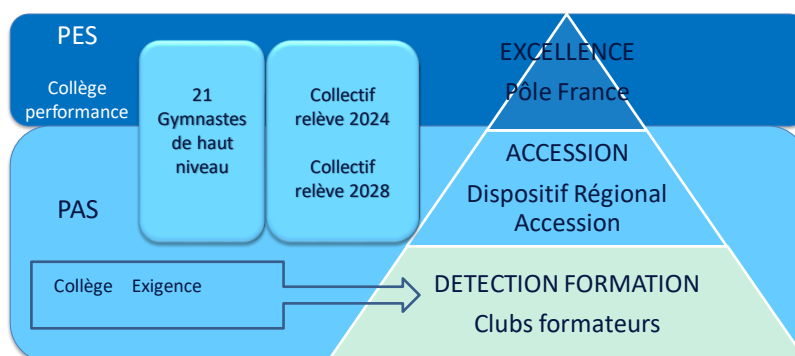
PES

Collège performance

21 Gymnastes de haut niveau

Collectif relève 2024

Collectif relève 2028

EXCELLENCE

Pôle France

ACCESSION

Dispositif Régional Accession

PAS

Collège Exigence

DETECTION FORMATION

Clubs formateurs